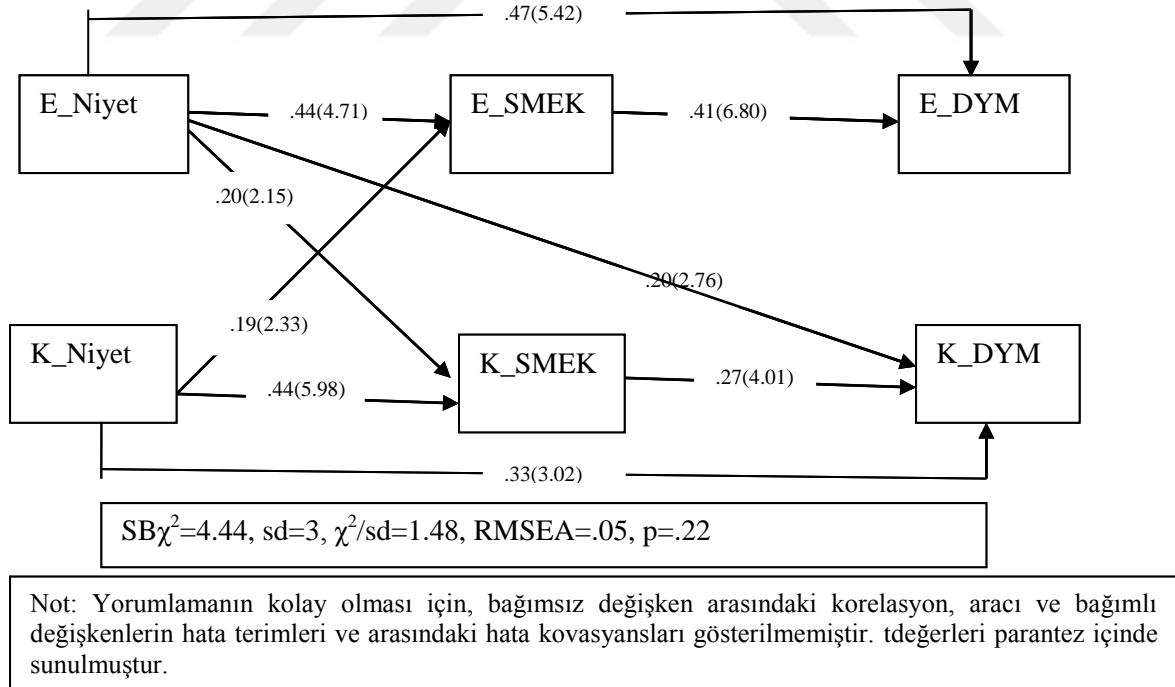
.47(5.42)

E_Niyet

.44(4.71)

E_SMEK

.41(6.80)

E_DYM

.20(2.15)

.20(2.76)

.19(2.33)

K_Niyet

.44(5.98)

K_SMEK

.27(4.01)

K_DYM

.33(3.02)

SB$\chi^2$=4.44, sd=3, $\chi^2$/sd=1.48, RMSEA=.05, p=.22

Not: Yorumlamanın kolay olması için, bağımsız değişken arasındaki korelasyon, aracı ve bağımlı değişkenlerin hata terimleri ve arasındaki hata kovasyansları gösterilmemiştir. tdeğerleri parantez içinde sunulmuştur.